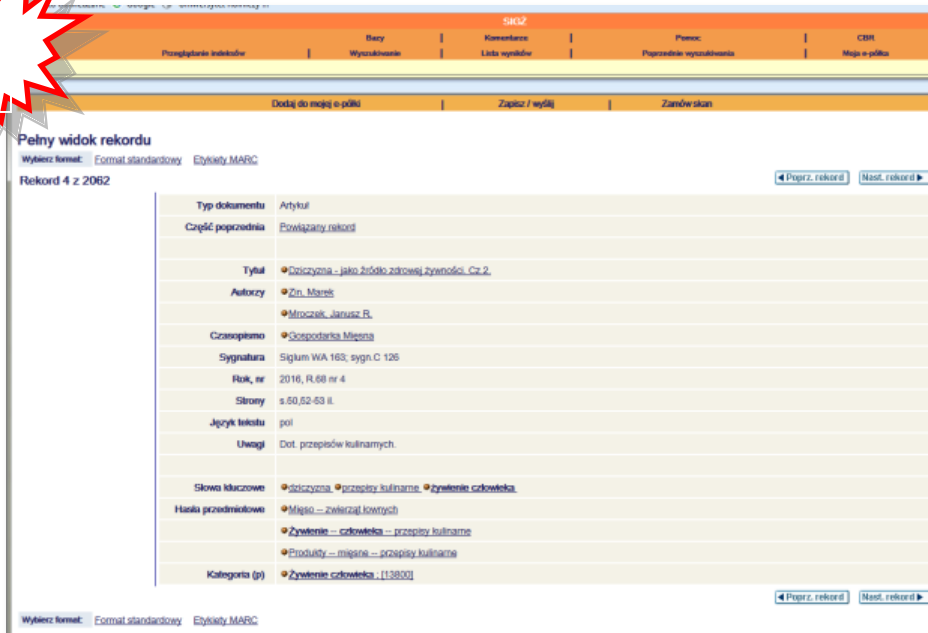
SIGŻ

Bazy | Komentarze | Pomoc | CBR
Przeglądanie indeksów | Wyszukiwanie | Lista wyników | Poprzednie wyszukiwania | Moja e-półka

Dodaj do mojej e-półki | Zapisz / wyślij | Zamów skan

Pełny widok rekordu

Wybierz format: Format standardowy Etykiety MARC

Rekord 4 z 2062

◄Poprz. rekord Nast. rekord►

| | |
|---|---|
| Typ dokumentu | Artykuł |
| Część poprzednia | Powiązany rekord |
| | |
| Tytuł | Dziczyzna - jako źródło zdrowej żywności. Cz.2. |
| Autorzy | Zin, Marek |
| | Mroczek, Janusz R. |
| Czasopismo | Gospodarka Mięsna |
| Sygnatura | Siglum WA 163; sygn.C 126 |
| Rok, nr | 2016, R.68 nr 4 |
| Strony | s.50,52-53 il. |
| Język tekstu | pol |
| Uwagi | Dot. przepisów kulinarnych. |
| | |
| Słowa kluczowe | dziczyzna przepisy kulinarne żywienie człowieka |
| Hasła przedmiotowe | Mięso -- zwierząt łownych |
| | Żywienie -- człowieka -- przepisy kulinarne |
| | Produkty -- mięsne -- przepisy kulinarne |
| Kategoria (p) | Żywienie człowieka : [13800] |

◄Poprz. rekord Nast. rekord►

Wybierz format: Format standardowy Etykiety MARC